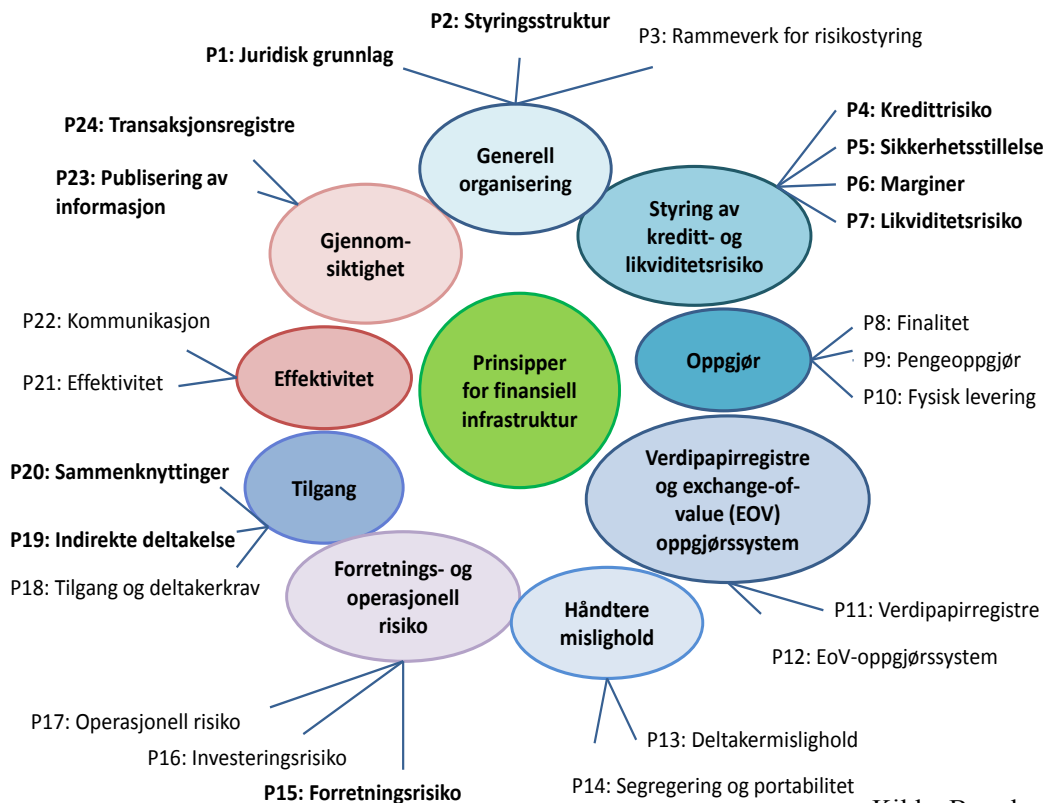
P2: Styringsstruktur

P1: Juridisk grunnlag

P3: Rammeverk for risikostyring

Generell organisering

P24: Transaksjonsregistre

P23: Publisering av informasjon

Gjennomsiktighet

P4: Kredittrisiko

P5: Sikkerhetsstillelse

P6: Marginer

P7: Likviditetsrisiko

Styring av kreditt- og likviditetsrisiko

P22: Kommunikasjon

P21: Effektivitet

Effektivitet

Prinsipper for finansiell infrastruktur

Oppgjør

P8: Finalitet

P9: Pengeoppgjør

P10: Fysisk levering

P20: Sammenknyttinger

Tilgang

P19: Indirekte deltakelse

P18: Tilgang og deltakerkrav

Verdipapirregistre og exchange-of-value (EOV) oppgjørssystem

Forretnings- og operasjonell risiko

Håndtere mislighold

P11: Verdipapirregistre

P12: EoV-oppgjørssystem

P17: Operasjonell risiko

P16: Investeringsrisiko

P15: Forretningsrisiko

P13: Deltakermislighold

P14: Segregering og portabilitet

Kilde: D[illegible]